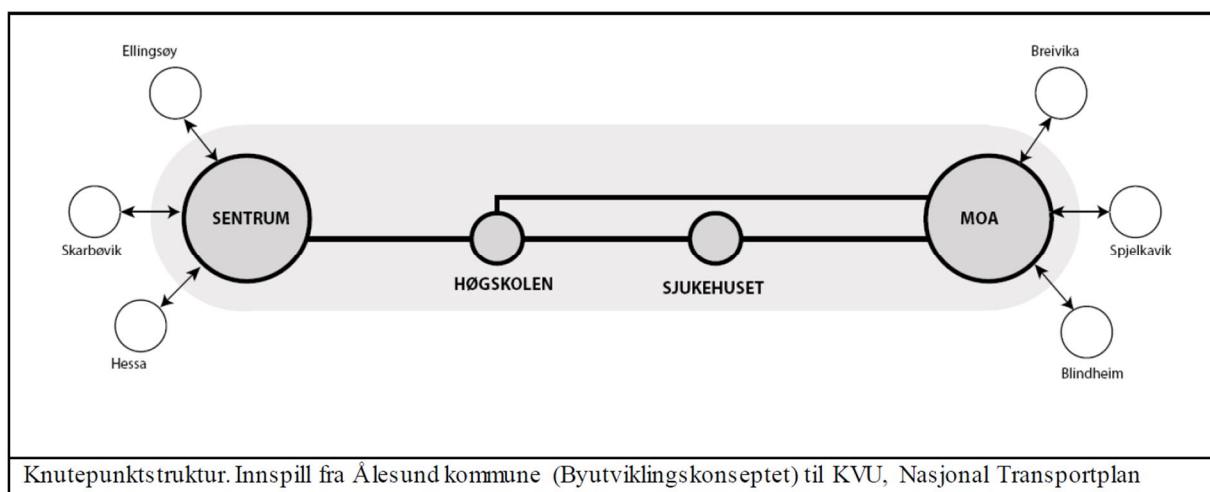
Ellingsøy

Skarbøvik

Hessa

SENTRUM

HØGSKOLEN

SJUKEHUSET

MOA

Breivika

Spjelkavik

Blindheim

Knutepunktstruktur. Innspill fra Ålesund kommune (Byutviklingskonseptet) til KVU, Nasjonal Transportplan